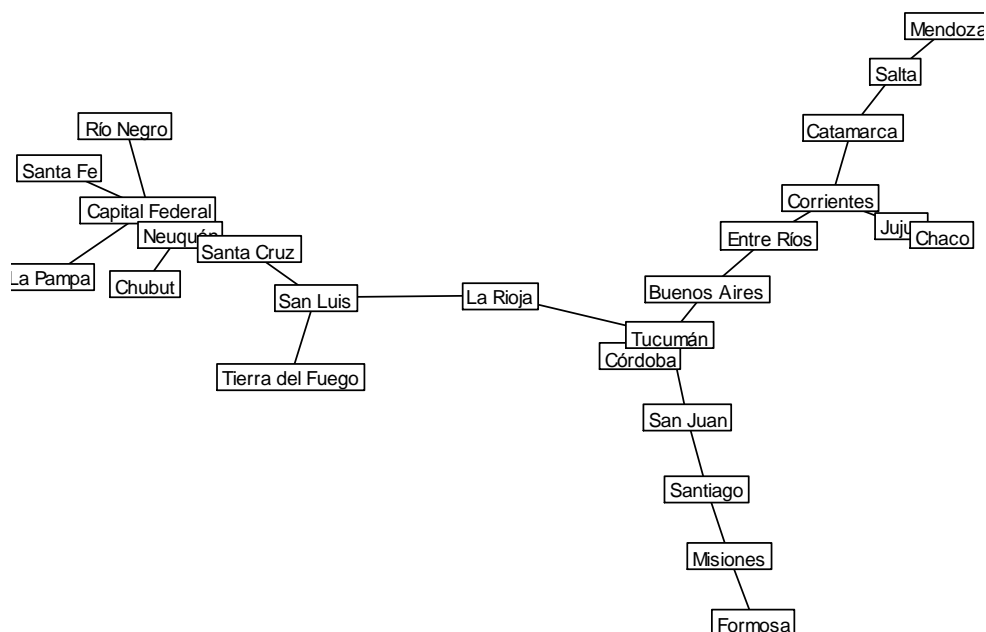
Mendoza
Salta
Río Negro
Catamarca
Santa Fe
Capital Federal
Corrientes
Neuquén
Jujuy
Chaco
Entre Ríos
Santa Cruz
La Pampa
Chubut
San Luis
La Rioja
Buenos Aires
Tucumán
Córdoba
Tierra del Fuego
San Juan
Santiago
Misiones
Formosa